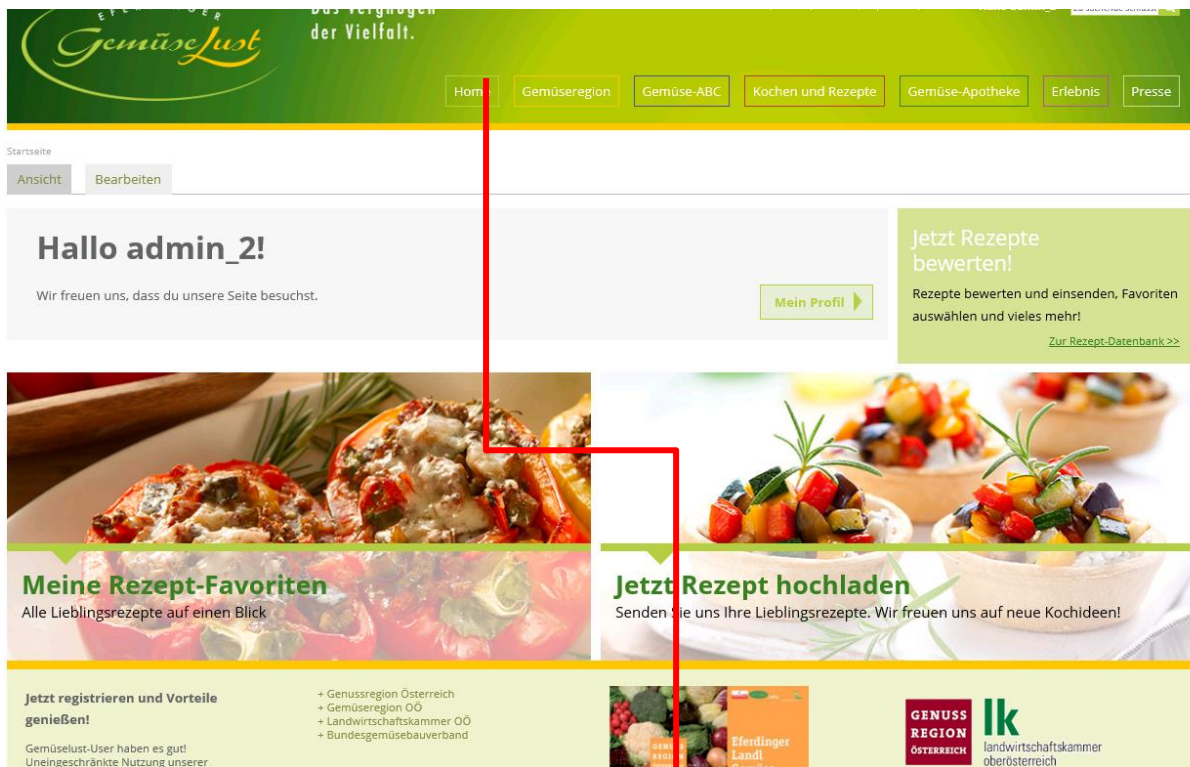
Gemüse Lust

Das Vergnügen der Vielfalt.

Home Gemüseregion Gemüse-ABC Kochen und Rezepte Gemüse-Apotheke Erlebnis Presse

Startseite

Ansicht Bearbeiten

Hallo admin_2!

Wir freuen uns, dass du unsere Seite besuchst.

Mein Profil

Jetzt Rezepte bewerten!

Rezepte bewerten und einsenden, Favoriten auswählen und vieles mehr!

Zur Rezept-Datenbank >>

Meine Rezept-Favoriten

Alle Lieblingsrezepte auf einen Blick

Jetzt Rezept hochladen

Senden Sie uns Ihre Lieblingsrezepte. Wir freuen uns auf neue Kochideen!

Jetzt registrieren und Vorteile genießen!

Gemüselust-User haben es gut! Uneingeschränkte Nutzung unserer

+ Genussregion Österreich
+ Gemüseregion OÖ
+ Landwirtschaftskammer OÖ
+ Bundesgemüsebauverband

Eferdinger Landl

GENUSS REGION ÖSTERREICH

lk landwirtschaftskammer oberösterreich